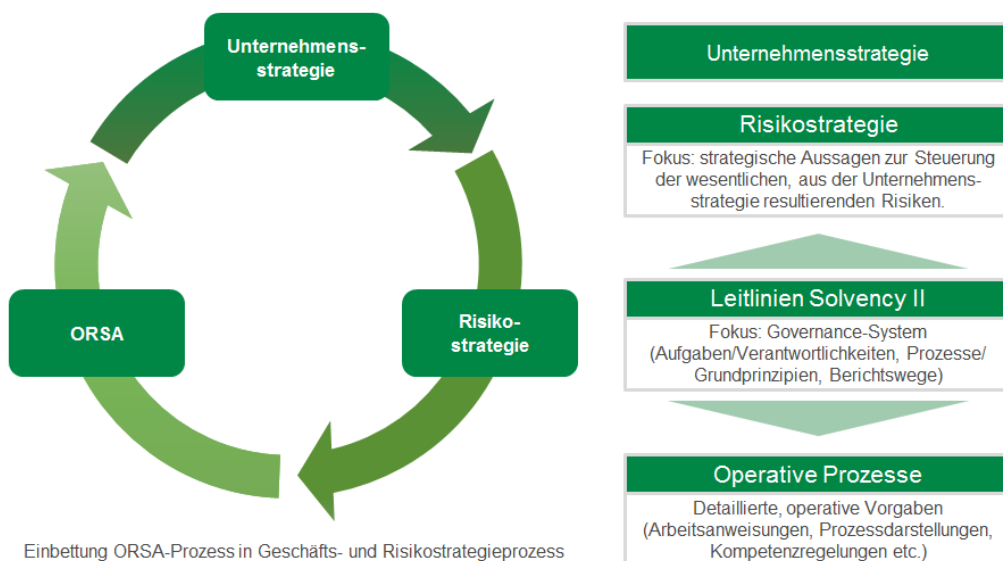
Unternehmensstrategie

Risikostrategie

ORSA

Einbettung ORSA-Prozess in Geschäfts- und Risikostrategieprozess

Unternehmensstrategie

Risikostrategie

Fokus: strategische Aussagen zur Steuerung der wesentlichen, aus der Unternehmensstrategie resultierenden Risiken.

Leitlinien Solvency II

Fokus: Governance-System (Aufgaben/Verantwortlichkeiten, Prozesse/ Grundprinzipien, Berichtswege)

Operative Prozesse

Detaillierte, operative Vorgaben (Arbeitsanweisungen, Prozessdarstellungen, Kompetenzregelungen etc.)